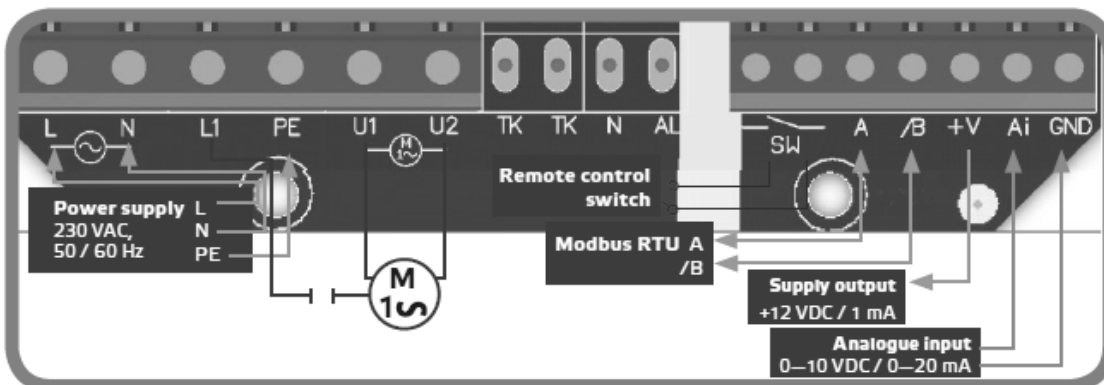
L N L1 PE U1 U2 TK TK N AL SW A /B +V Ai GND

M 1~

Power supply L N PE
230 VAC, 50 / 60 Hz

M 1

Remote control switch

Modbus RTU A /B

Supply output
+12 VDC / 1 mA

Analogue input
0–10 VDC / 0–20 mA